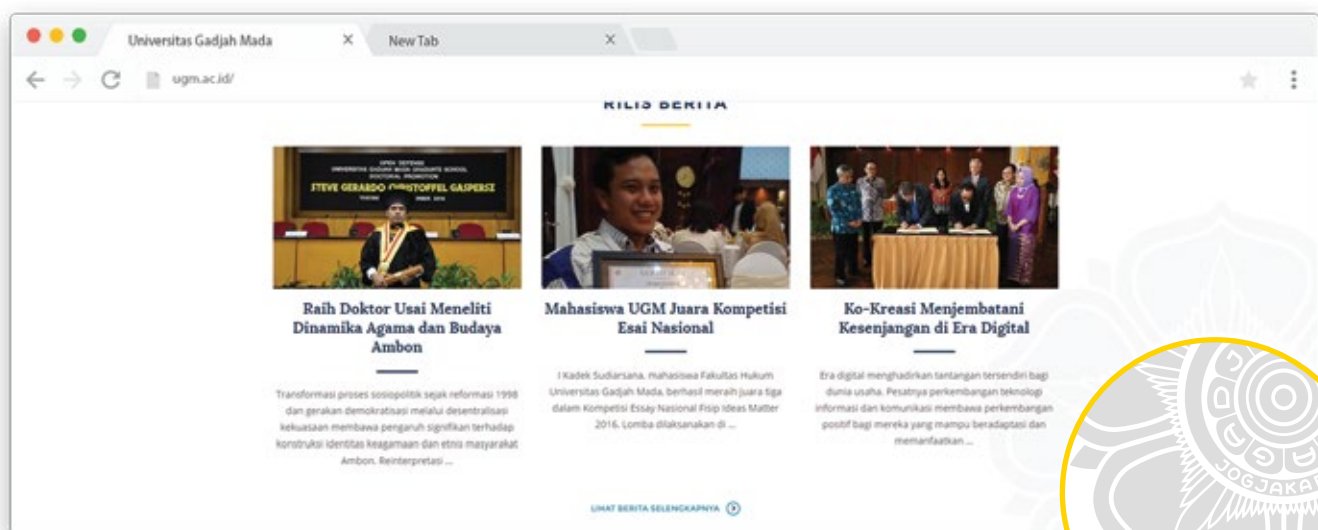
Universitas Gadjah Mada ×
New Tab ×
ugm.ac.id/

RILIS BERITA

OPEN DEFENSE
UNIVERSITAS GADJAH MADA GRADUATE SCHOOL
DOCTORAL PROMOTION
STEVE GERARDO CHRISTOFFEL GASPERSZ

Raih Doktor Usai Meneliti Dinamika Agama dan Budaya Ambon

Transformasi proses sosiopolitik sejak reformasi 1998 dan gerakan demokratisasi melalui desentralisasi kekuasaan membawa pengaruh signifikan terhadap konstruksi identitas keagamaan dan etnis masyarakat Ambon. Reinterpretasi ...

Mahasiswa UGM Juara Kompetisi Esai Nasional

I Kadek Sudiarsana, mahasiswa Fakultas Hukum Universitas Gadjah Mada, berhasil meraih juara tiga dalam Kompetisi Essay Nasional Fisip Ideas Matter 2016. Lomba dilaksanakan di ...

Ko-Kreasi Menjembatani Kesenjangan di Era Digital

Era digital menghadirkan tantangan tersendiri bagi dunia usaha. Pesatnya perkembangan teknologi informasi dan komunikasi membawa perkembangan positif bagi mereka yang mampu beradaptasi dan memanfaatkan ...

LIHAT BERITA SELENGKAPNYA

JOGJAKA